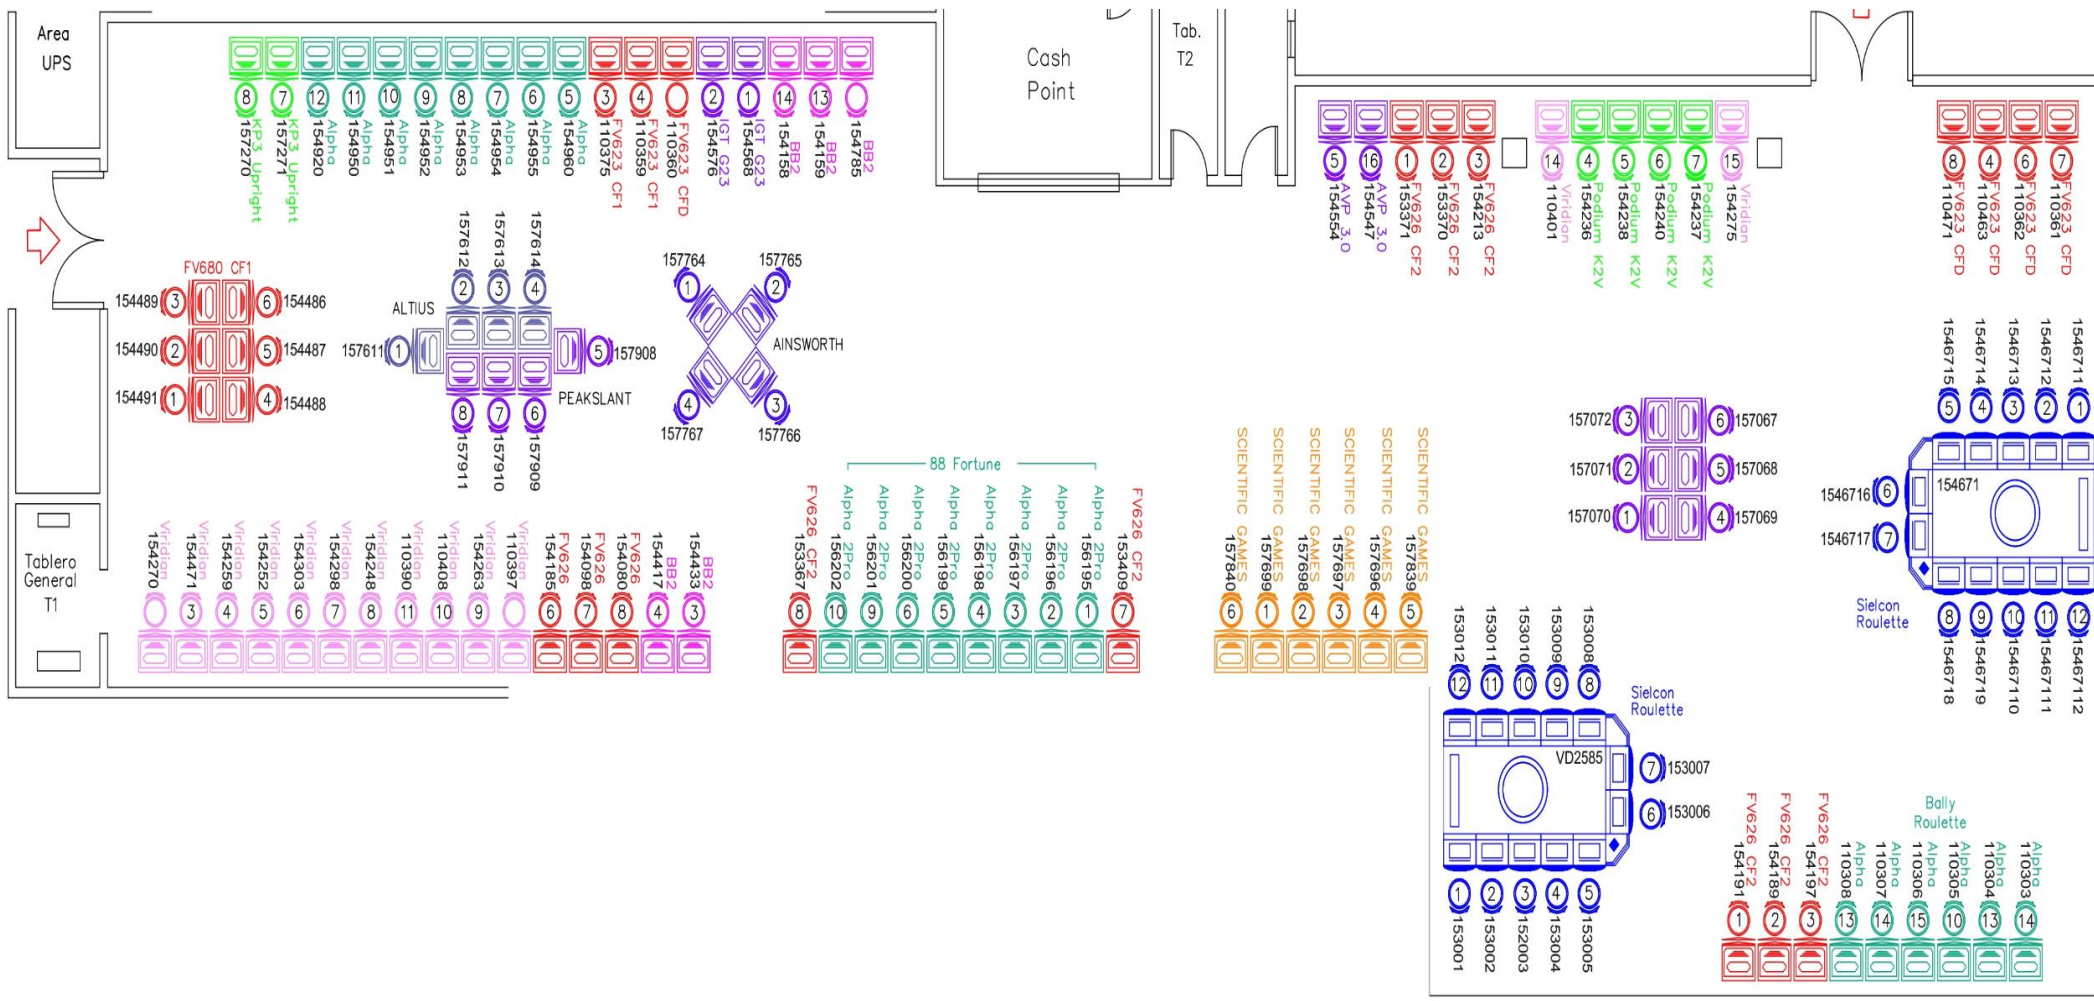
Area UPS

Cash Point

Tab. T2

8 157270 KP3 Upright
7 157271 KP3 Upright
12 154920 Alpha
11 154950 Alpha
10 154951 Alpha
9 154952 Alpha
8 154953 Alpha
7 154954 Alpha
6 154955 Alpha
5 154960 Alpha
3 110375 FV623 CF1
4 110359 FV623 CF1
110360 FV623 CFD
2 154576 IGT G23
1 154568 IGT G23
14 154158 BB2
13 154159 BB2
154785 BB2

5 154554 AVP 3.0
16 154547 AVP 3.0
1 153371 FV626 CF2
2 153370 FV626 CF2
3 154213 FV626 CF2
14 110401 Viridian
4 154236 Podium K2V
5 154238 Podium K2V
6 154240 Podium K2V
7 154237 Podium K2V
15 154275 Viridian

8 110471 FV623 CFD
4 110463 FV623 CFD
6 110362 FV623 CFD
7 110361 FV623 CFD

FV680 CF1
154489 3
154490 2
154491 1
6 154486
5 154487
4 154488

ALTIUS
157612 2
157613 3
157614 4
157611 1
5 157908
PEAKSLANT
8 157911
7 157910
6 157909

157764 1
157765 2
AINSWORTH
157767 4
157766 3

157072 3
157071 2
157070 1
6 157067
5 157068
4 157069

1546715 5
1546714 4
1546713 3
1546712 2
1546711 1
154671
1546716 6
1546717 7
Sielcon Roulette
8 1546718
9 1546719
10 1546710
11 1547111
12 1546712

Tablero General T1

Viridian 154270
Viridian 154471 3
Viridian 154259 4
Viridian 154252 5
Viridian 154303 6
Viridian 154298 7
Viridian 154248 8
Viridian 110390 11
Viridian 110408 10
Viridian 154263 9
Viridian 110397
FV626 154185 6
FV626 154098 7
FV626 154080 8
BB2 154417 4
BB2 154433 3

88 Fortune
FV626 CF2 153367 8
Alpha 2Pro 156202 10
Alpha 2Pro 156201 9
Alpha 2Pro 156200 6
Alpha 2Pro 156199 5
Alpha 2Pro 156198 4
Alpha 2Pro 156197 3
Alpha 2Pro 156196 2
Alpha 2Pro 156195 1
FV626 CF2 153409 7

SCIENTIFIC GAMES 157840 6
SCIENTIFIC GAMES 157699 1
SCIENTIFIC GAMES 157698 2
SCIENTIFIC GAMES 157697 3
SCIENTIFIC GAMES 157696 4
SCIENTIFIC GAMES 157839 5

153012 12
153011 11
153010 10
153009 9
153008 8
Sielcon Roulette
VD2585
7 153007
6 153006
1 153001
2 153002
3 152003
4 153004
5 153005

Bally Roulette
FV626 CF2 154191 1
FV626 CF2 154189 2
FV626 CF2 154197 3
Alpha 110308 13
Alpha 110307 14
Alpha 110306 15
Alpha 110305 10
Alpha 110304 13
Alpha 110303 14